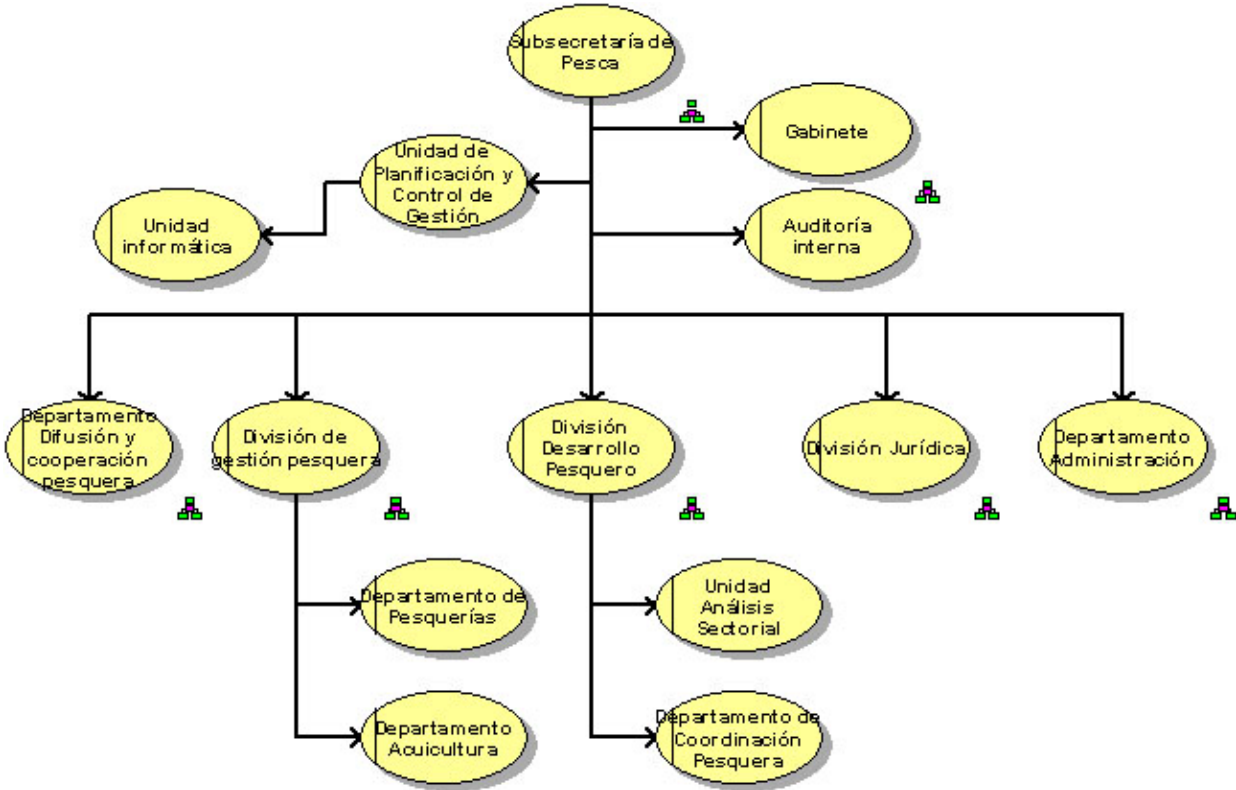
Subsecretaría de Pesca

Unidad de Planificación y Control de Gestión

Gabinete

Unidad informática

Auditoría interna

Departamento Difusión y cooperación pesquera

División de gestión pesquera

División Desarrollo Pesquero

División Jurídica

Departamento Administración

Departamento de Pesquerías

Unidad Análisis Sectorial

Departamento Acuicultura

Departamento de Coordinación Pesquera